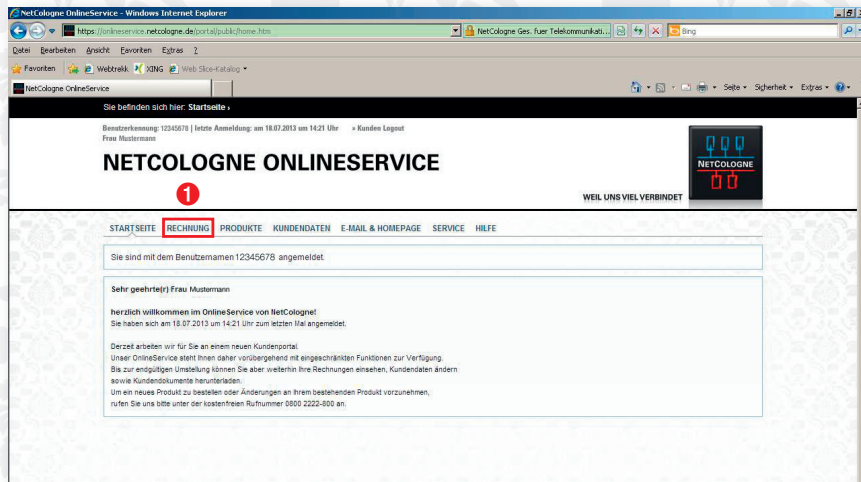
NetCologne OnlineService - Windows Internet Explorer

https://onlineservice.netcologne.de/portal/public/home.htm

NetCologne Ges. fuer Telekommunikati...

Bing

Datei Bearbeiten Ansicht Favoriten Extras ?

Favoriten Webtrekk XING Web Slice-Katalog

NetCologne OnlineService

Seite Sicherheit Extras

Sie befinden sich hier: Startseite ›

Benutzerkennung: 12345678 | letzte Anmeldung: am 18.07.2013 um 14:21 Uhr » Kunden Logout
Frau Mustermann

NETCOLOGNE ONLINESERVICE

NETCOLOGNE

WEIL UNS VIEL VERBINDET

1

STARTSEITE RECHNUNG PRODUKTE KUNDENDATEN E-MAIL & HOMEPAGE SERVICE HILFE

Sie sind mit dem Benutzernamen 12345678 angemeldet.

Sehr geehrte(r) Frau Mustermann

herzlich willkommen im OnlineService von NetCologne!
Sie haben sich am 18.07.2013 um 14:21 Uhr zum letzten Mal angemeldet.

Derzeit arbeiten wir für Sie an einem neuen Kundenportal.
Unser OnlineService steht Ihnen daher vorübergehend mit eingeschränkten Funktionen zur Verfügung.
Bis zur endgültigen Umstellung können Sie aber weiterhin Ihre Rechnungen einsehen, Kundendaten ändern sowie Kundendokumente herunterladen.
Um ein neues Produkt zu bestellen oder Änderungen an Ihrem bestehenden Produkt vorzunehmen, rufen Sie uns bitte unter der kostenfreien Rufnummer 0800 2222-800 an.